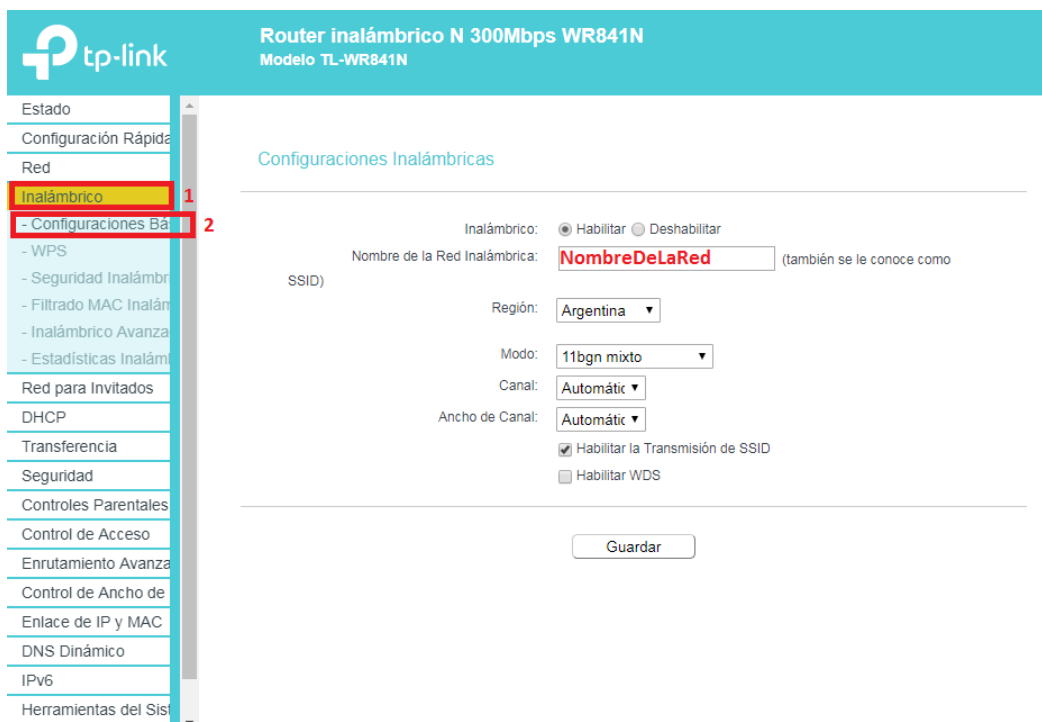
tp-link

Router inalámbrico N 300Mbps WR841N
Modelo TL-WR841N

Estado
Configuración Rápida
Red
Inalámbrico 1
- Configuraciones Bá 2
- WPS
- Seguridad Inalámbri
- Filtrado MAC Inalám
- Inalámbrico Avanza
- Estadísticas Inalám
Red para Invitados
DHCP
Transferencia
Seguridad
Controles Parentales
Control de Acceso
Enrutamiento Avanza
Control de Ancho de
Enlace de IP y MAC
DNS Dinámico
IPv6
Herramientas del Sist

Configuraciones Inalámbricas

Inalámbrico: Habilitar Deshabilitar
Nombre de la Red Inalámbrica: NombreDeLaRed (también se le conoce como SSID)
Región: Argentina
Modo: 11bgn mixto
Canal: Automátic
Ancho de Canal: Automátic
Habilitar la Transmisión de SSID
Habilitar WDS

Guardar